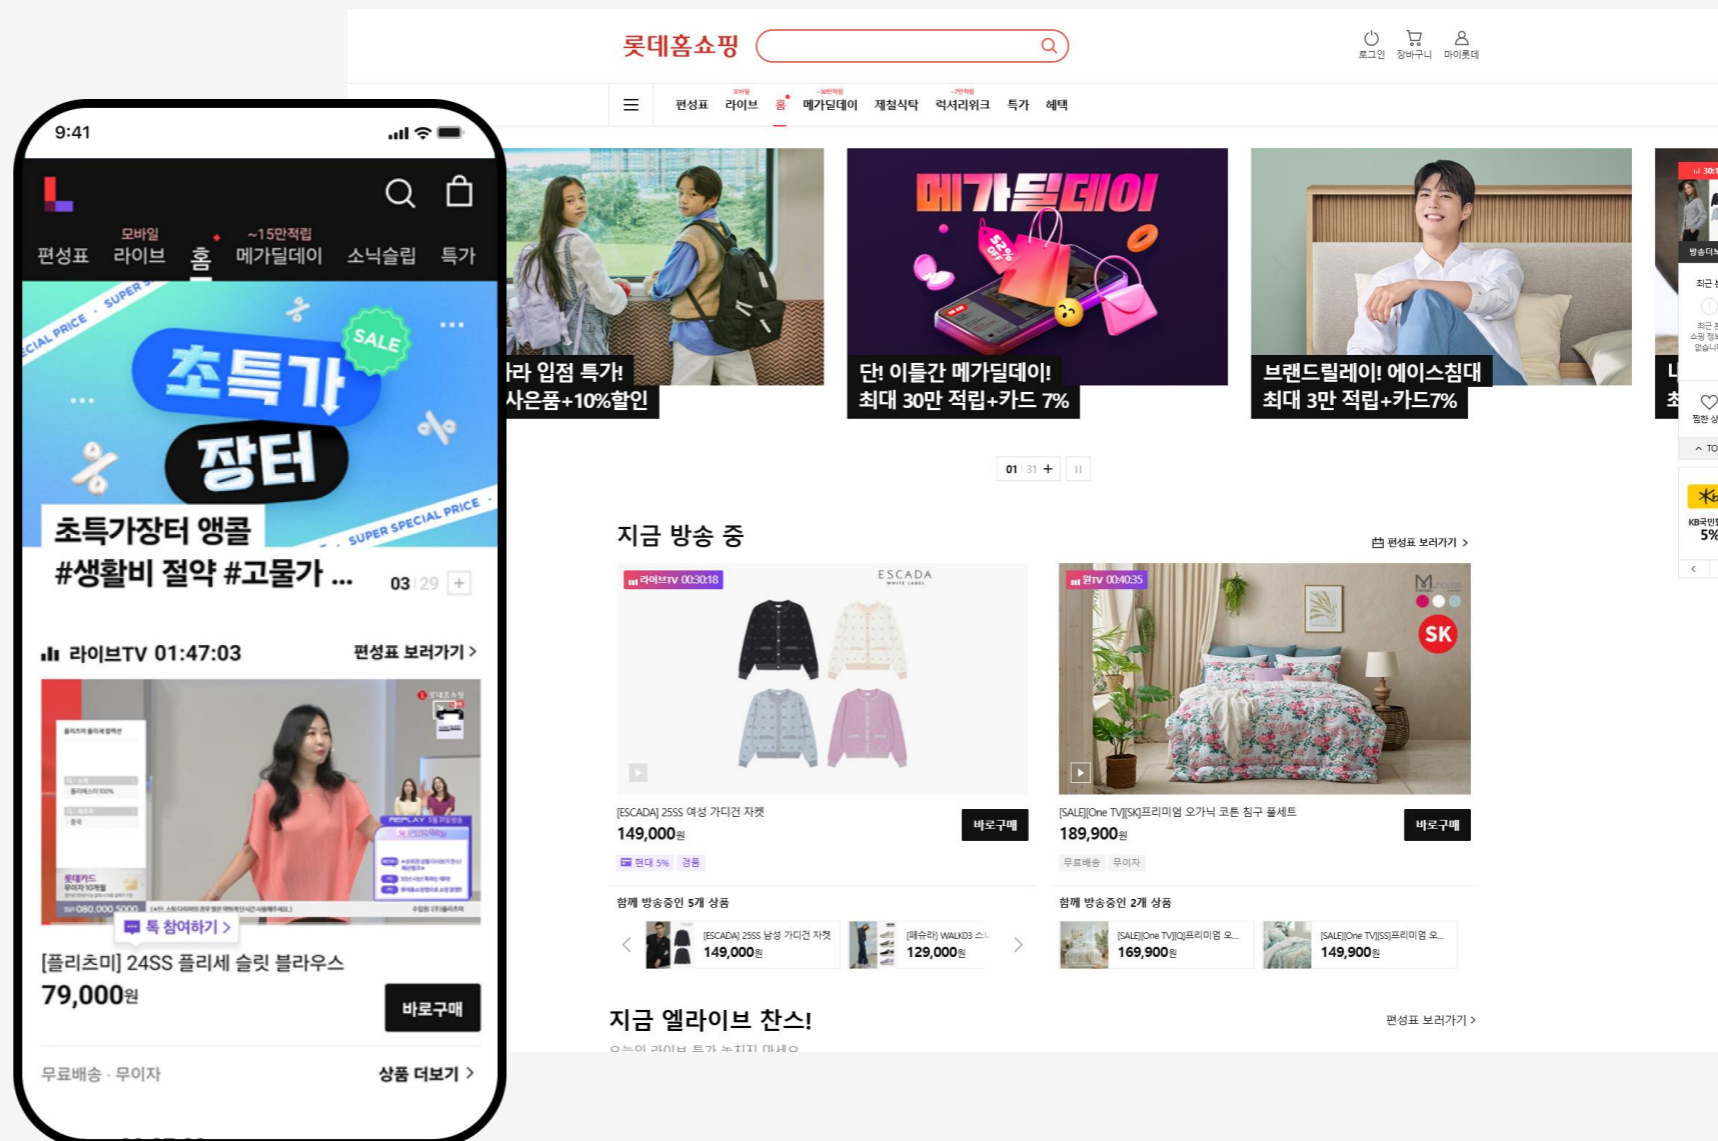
9:41

모바일 ~15만적립
편성표 라이브 홈 메가딜데이 소닉슬립 특가

SUPER SPECIAL PRICE
SALE
초특가
장터
SUPER SPECIAL PRICE

초특가장터 앵콜
#생활비 절약 #고물가 ...
03 29 +

라이브TV 01:47:03
편성표 보러가기 >

톡 참여하기 >
[플리츠미] 24SS 플리세 슬릿 블라우스
79,000원
바로구매

무료배송 · 무이자
상품 더보기 >

롯데홈쇼핑
로그인 장바구니 마이롯데

편성표 라이브 홈 메가딜데이 제철식탁 럭셔리위크 특가 혜택

라 입점 특가!
사은품+10%할인

메가딜데이
단! 이틀간 메가딜데이!
최대 30만 적립+카드 7%

브랜드릴레이! 에이스침대
최대 3만 적립+카드7%

01 31 +

지금 방송 중
편성표 보러가기 >

라이브TV 00:30:18
ESCADA
[ESCADA] 25SS 여성 가디건 자켓
149,000원
바로구매
현대 5% 경품

원TV 00:40:35
SK
[SALE][One TV][SK]프리미엄 오가닉 코튼 침구 풀세트
189,900원
바로구매
무료배송 무이자

함께 방송중인 5개 상품
[ESCADA] 25SS 남성 가디건 자켓
149,000원
[페슈라] WALK03 스...
129,000원

함께 방송중인 2개 상품
[SALE][One TV][Q]프리미엄 오...
169,900원
[SALE][One TV][SS]프리미엄 오...
149,900원

지금 엘라이브 찬스!
편성표 보러가기 >